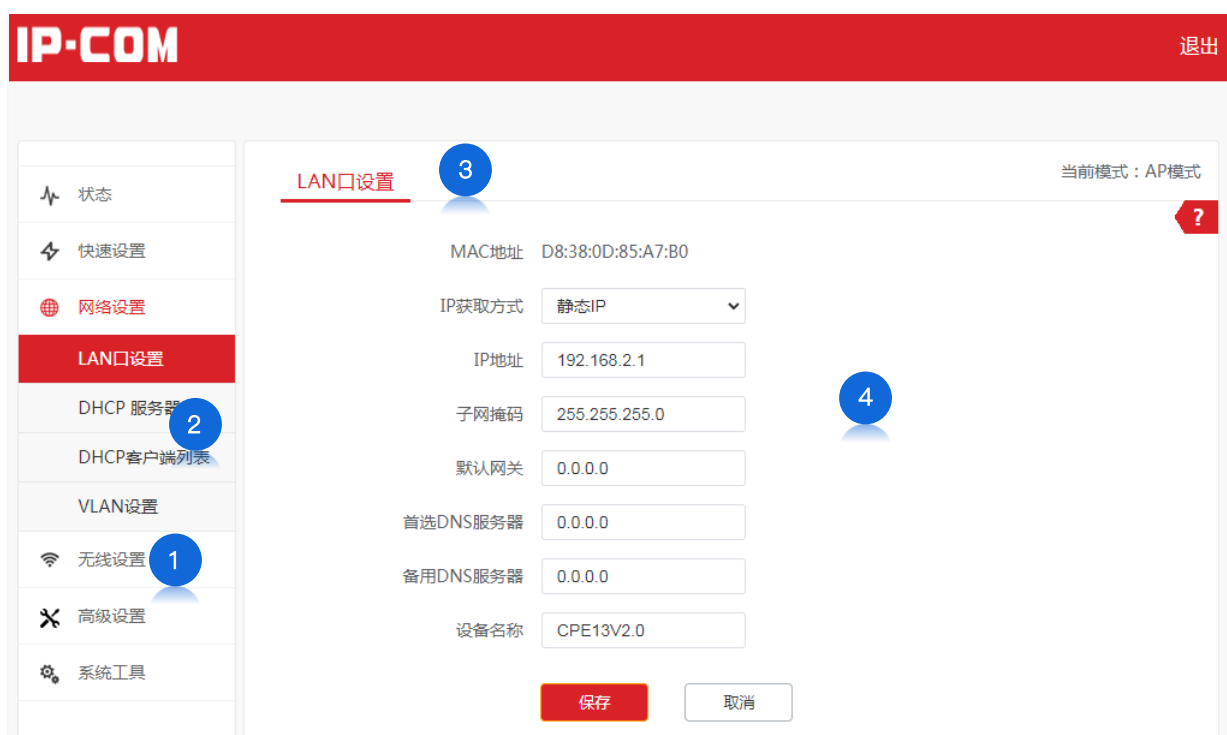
IP-COM

退出

状态

快速设置

网络设置

LAN口设置

DHCP 服务器

2

DHCP客户端列表

VLAN设置

无线设置

1

高级设置

系统工具

LAN口设置

3

当前模式：AP模式

?

MAC地址 D8:38:0D:85:A7:B0

IP获取方式 静态IP

IP地址 192.168.2.1

子网掩码 255.255.255.0

4

默认网关 0.0.0.0

首选DNS服务器 0.0.0.0

备用DNS服务器 0.0.0.0

设备名称 CPE13V2.0

保存 取消